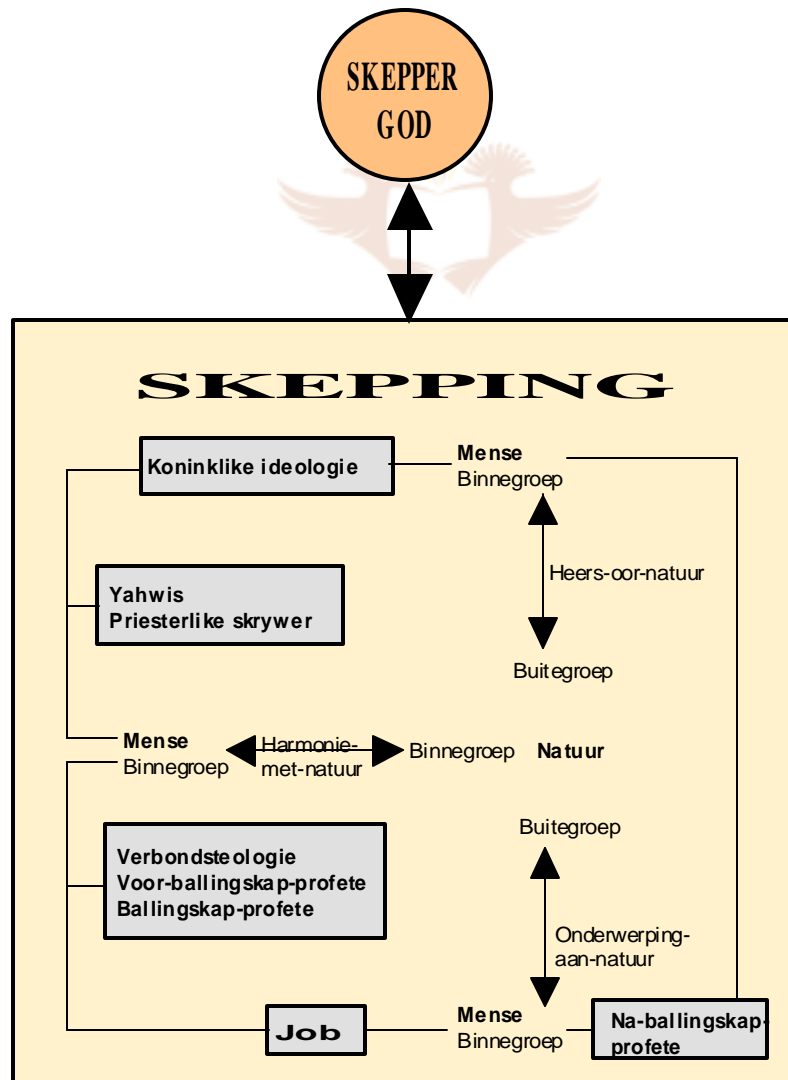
SKEPPER
GOD

SKEPPING

Koninklike ideologie

Mense
Binnegroep

Heers-oor-natuur

Yahwis
Priesterlike skrywer

Buitegroep

Mense
Binnegroep

Harmonie-met-natuur

Binnegroep Natuur

Buitegroep

Verbondsteologie
Voor-ballingskap-profete
Ballingskap-profete

Onderwerping-aan-natuur

Job

Mense
Binnegroep

Na-ballingskap-profete